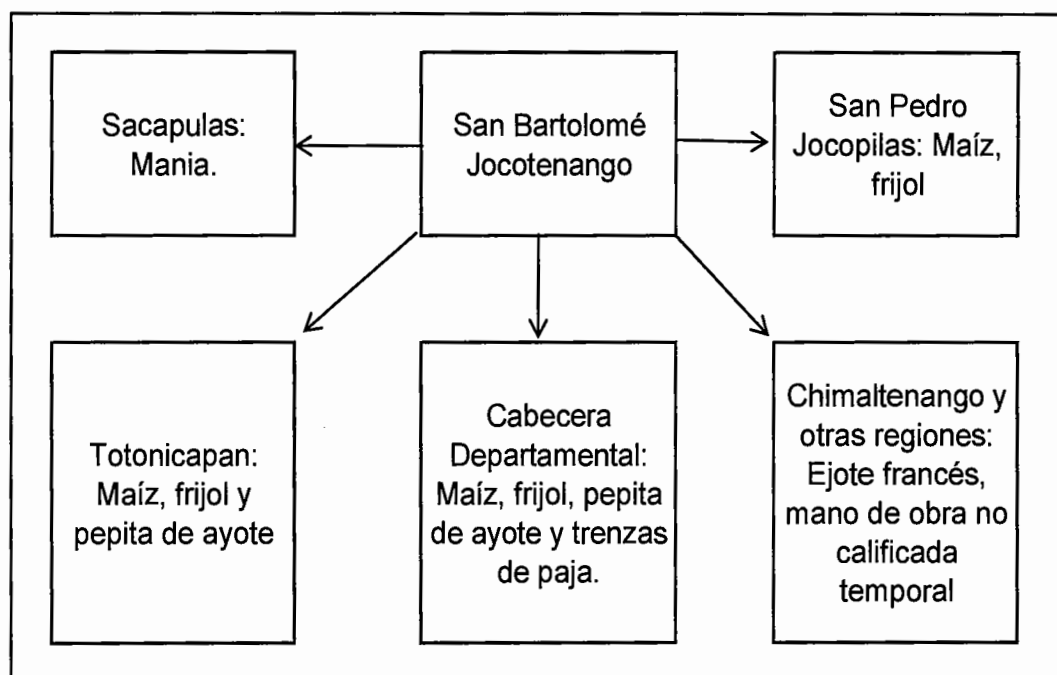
Sacapulas: Mania.

San Bartolomé Jocotenango

San Pedro Jocopilas: Maíz, frijol

Totonicapan: Maíz, frijol y pepita de ayote

Cabecera Departamental: Maíz, frijol, pepita de ayote y trenzas de paja.

Chimaltenango y otras regiones: Ejote francés, mano de obra no calificada temporal